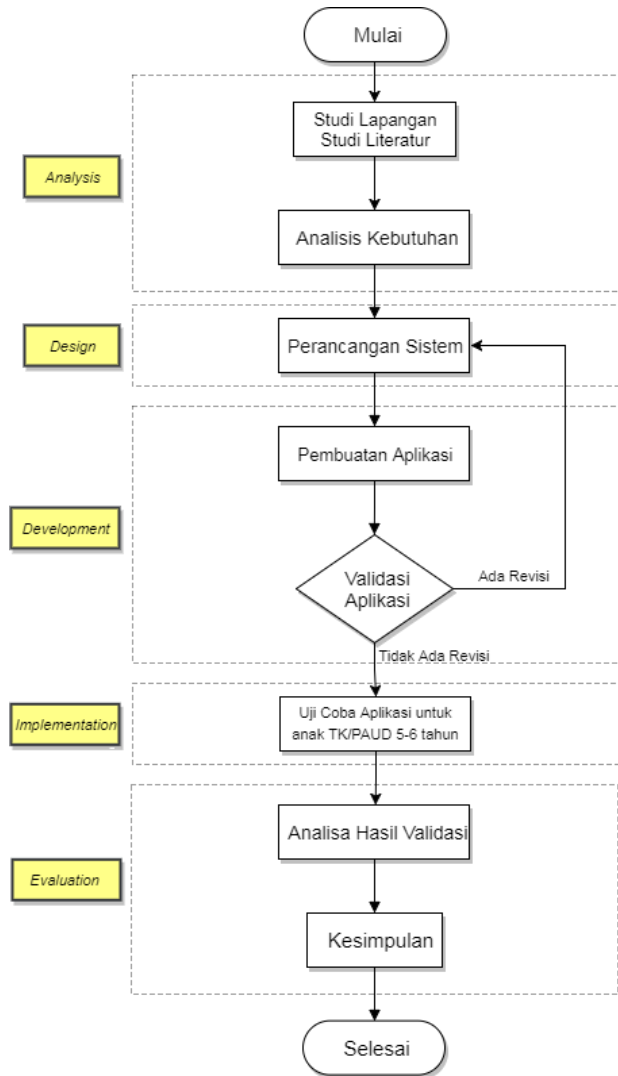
Mulai

Analysis

Studi Lapangan
Studi Literatur

Analisis Kebutuhan

Design

Perancangan Sistem

Development

Pembuatan Aplikasi

Validasi Aplikasi

Ada Revisi

Tidak Ada Revisi

Implementation

Uji Coba Aplikasi untuk anak TK/PAUD 5-6 tahun

Evaluation

Analisa Hasil Validasi

Kesimpulan

Selesai